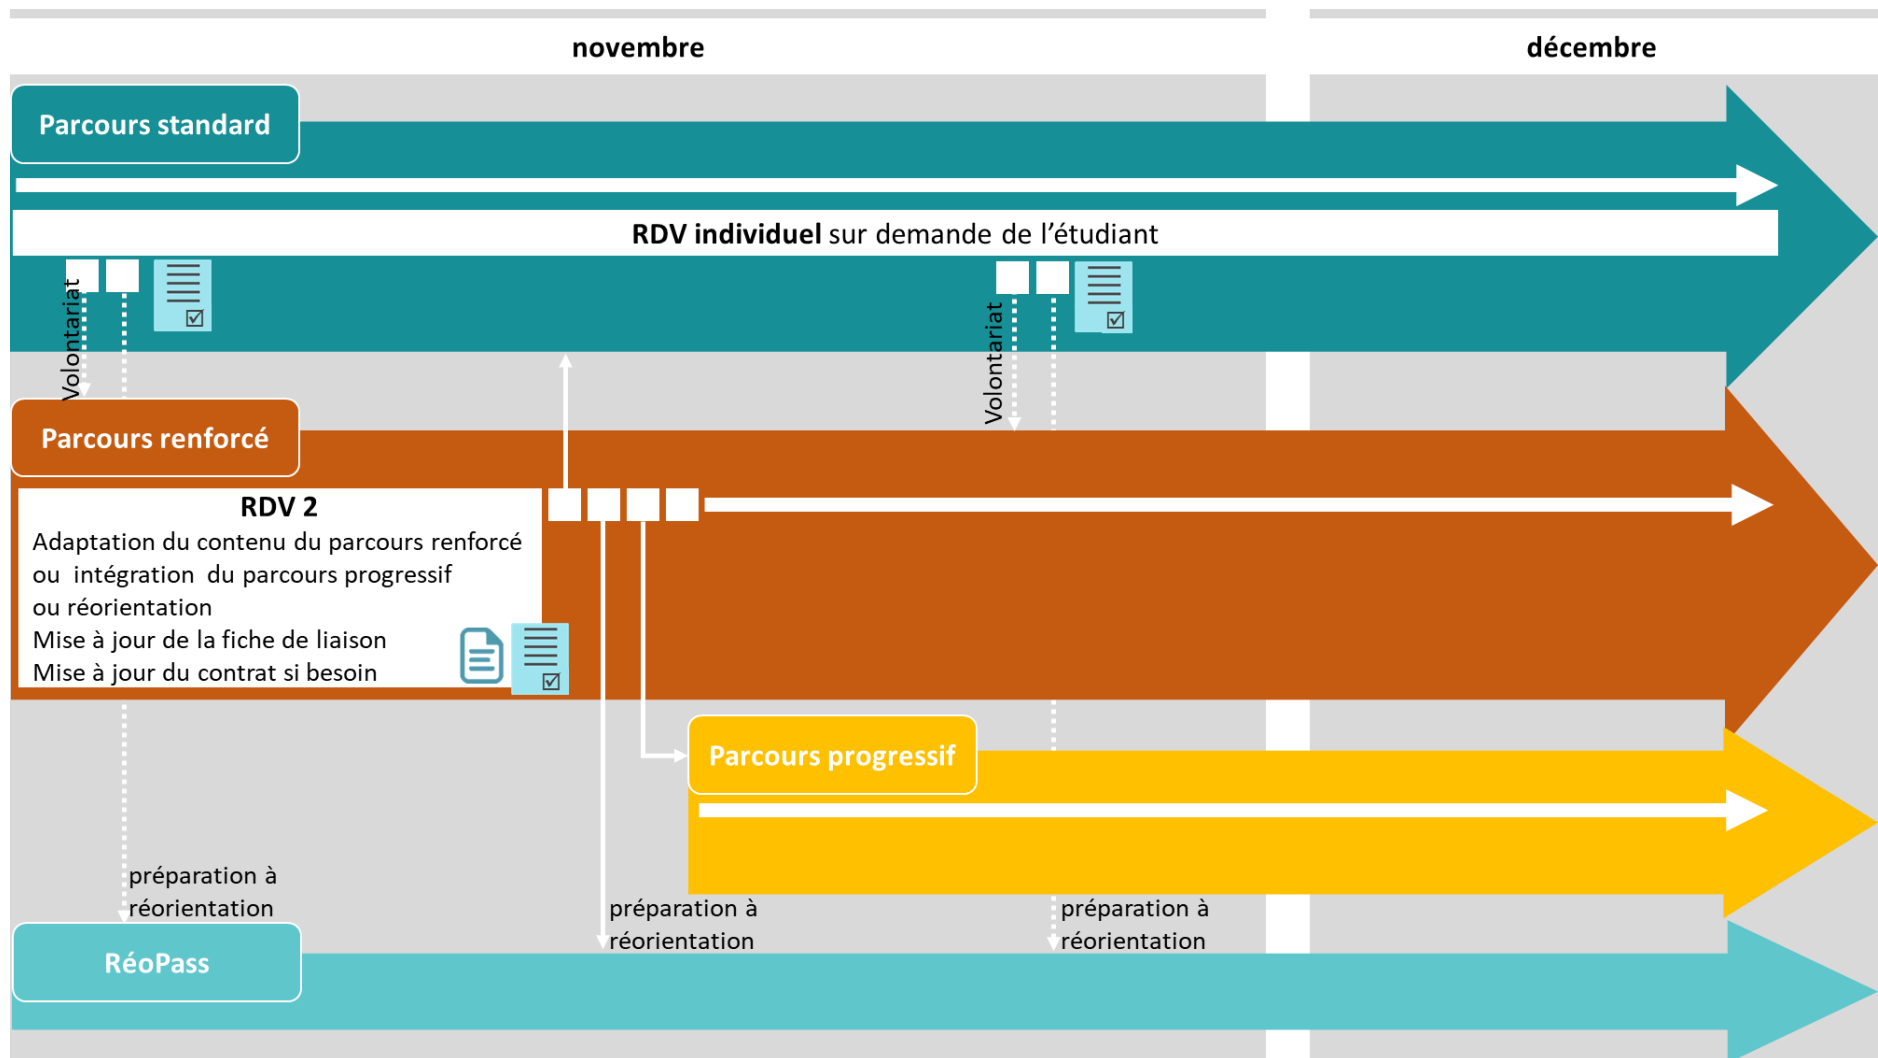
novembre

décembre

Parcours standard

RDV individuel sur demande de l'étudiant

Volontariat

Volontariat

Parcours renforcé

RDV 2
Adaptation du contenu du parcours renforcé ou intégration du parcours progressif ou réorientation
Mise à jour de la fiche de liaison
Mise à jour du contrat si besoin

Parcours progressif

préparation à réorientation

préparation à réorientation

préparation à réorientation

RéoPass